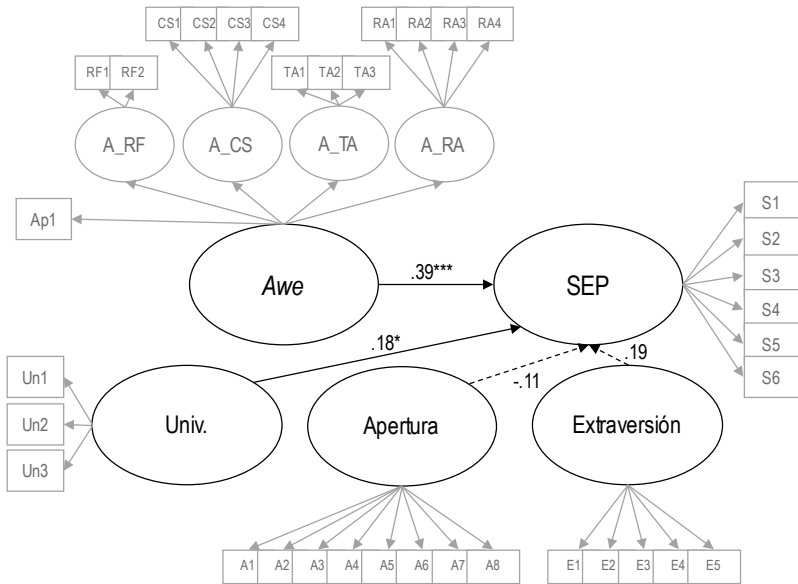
CS1 CS2 CS3 CS4

RA1 RA2 RA3 RA4

RF1 RF2

TA1 TA2 TA3

A_RF

A_CS

A_TA

A_RA

Ap1

Awe

.39***

SEP

S1
S2
S3
S4
S5
S6

.18*

.19

-.11

Un1
Un2
Un3

Univ.

Apertura

Extraversión

A1 A2 A3 A4 A5 A6 A7 A8

E1 E2 E3 E4 E5